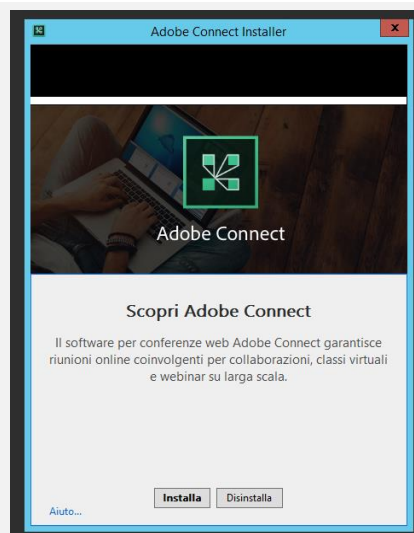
Adobe Connect Installer

Adobe Connect

Scopri Adobe Connect

Il software per conferenze web Adobe Connect garantisce riunioni online coinvolgenti per collaborazioni, classi virtuali e webinar su larga scala.

Installa Disinstalla

Aiuto...